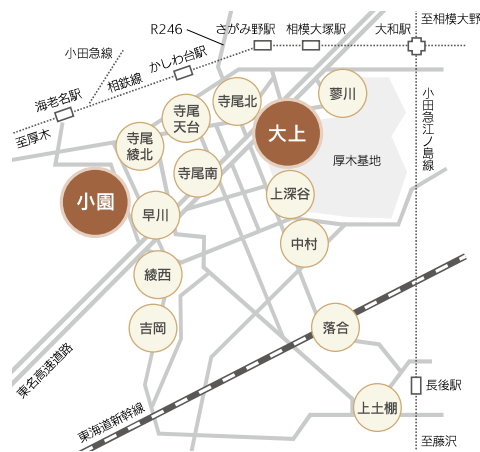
R246
さがみ野駅
相模大塚駅
大和駅
至相模大野
小田急線
かしわ台駅
相鉄線
海老名駅
至厚木
小田急江ノ島線
寺尾北
寺尾天台
蓼川
寺尾綾北
大上
寺尾南
厚木基地
小園
早川
上深谷
中村
綾西
吉岡
落合
東名高速道路
長後駅
東海道新幹線
上土棚
至藤沢